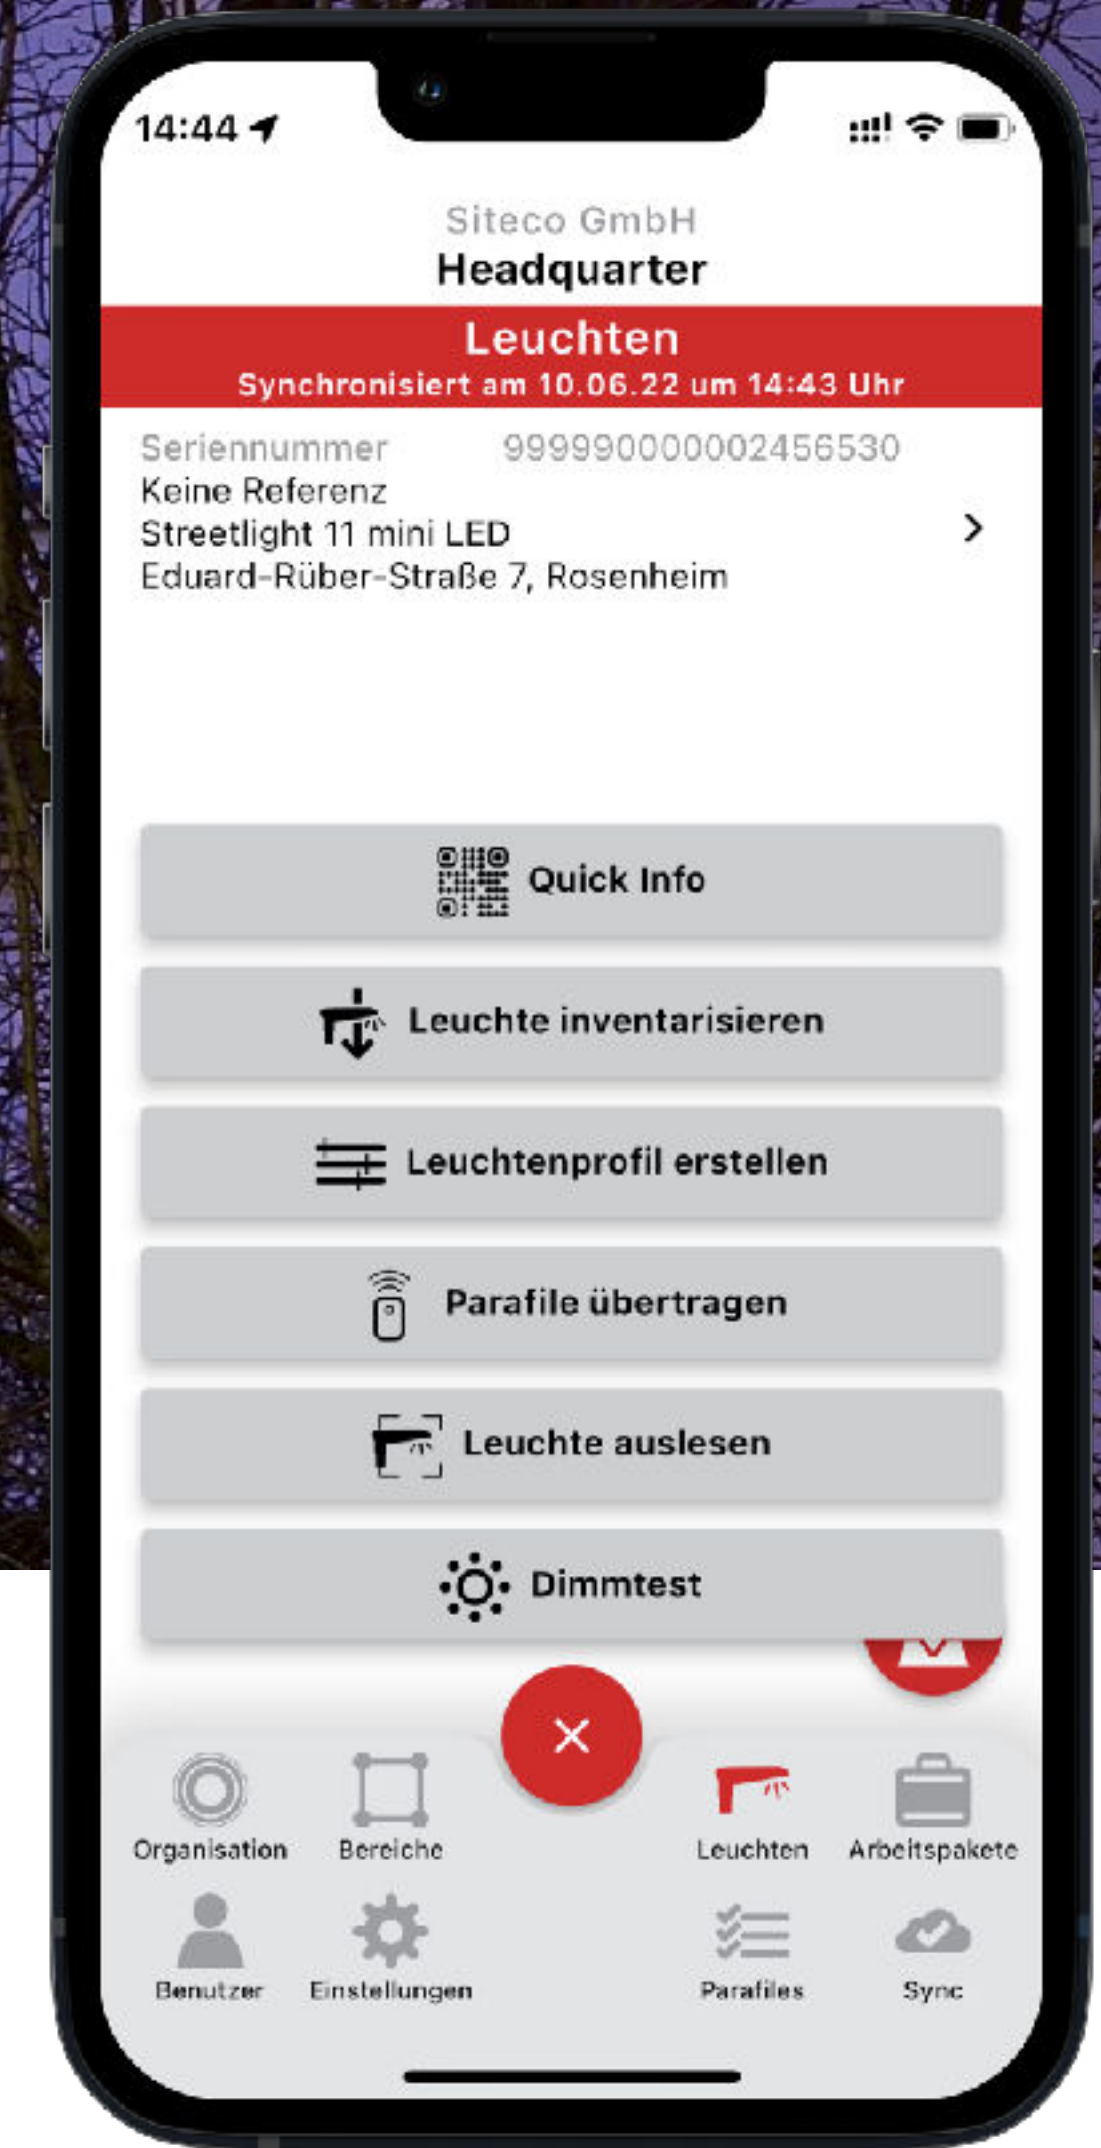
14:44

Siteco GmbH
Headquarter

Leuchten
Synchronisiert am 10.06.22 um 14:43 Uhr

Seriennummer 9999900000002456530
Keine Referenz
Streetlight 11 mini LED
Eduard-Rüber-Straße 7, Rosenheim

Quick Info

Leuchte inventarisieren

Leuchtenprofil erstellen

Parafile übertragen

Leuchte auslesen

Dimmtest

×

Organisation
Bereiche
Leuchten
Arbeitspakete
Benutzer
Einstellungen
Parafiles
Sync